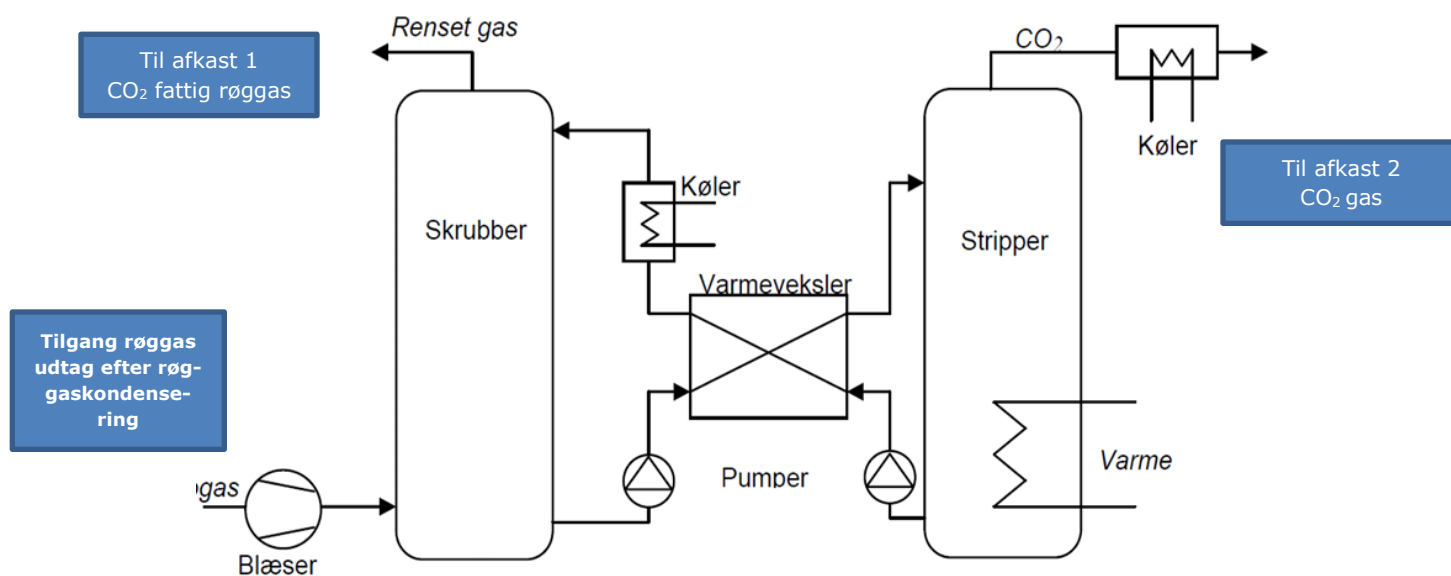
Renset gas

Til afkast 1
$CO_2$ fattig røggas

$CO_2$

Køler

Til afkast 2
$CO_2$ gas

Køler

Skrubber

Stripper

Varmeveksler

Tilgang røggas udtag efter røggaskondensering

Varme

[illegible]gas

Pumper

Blæser